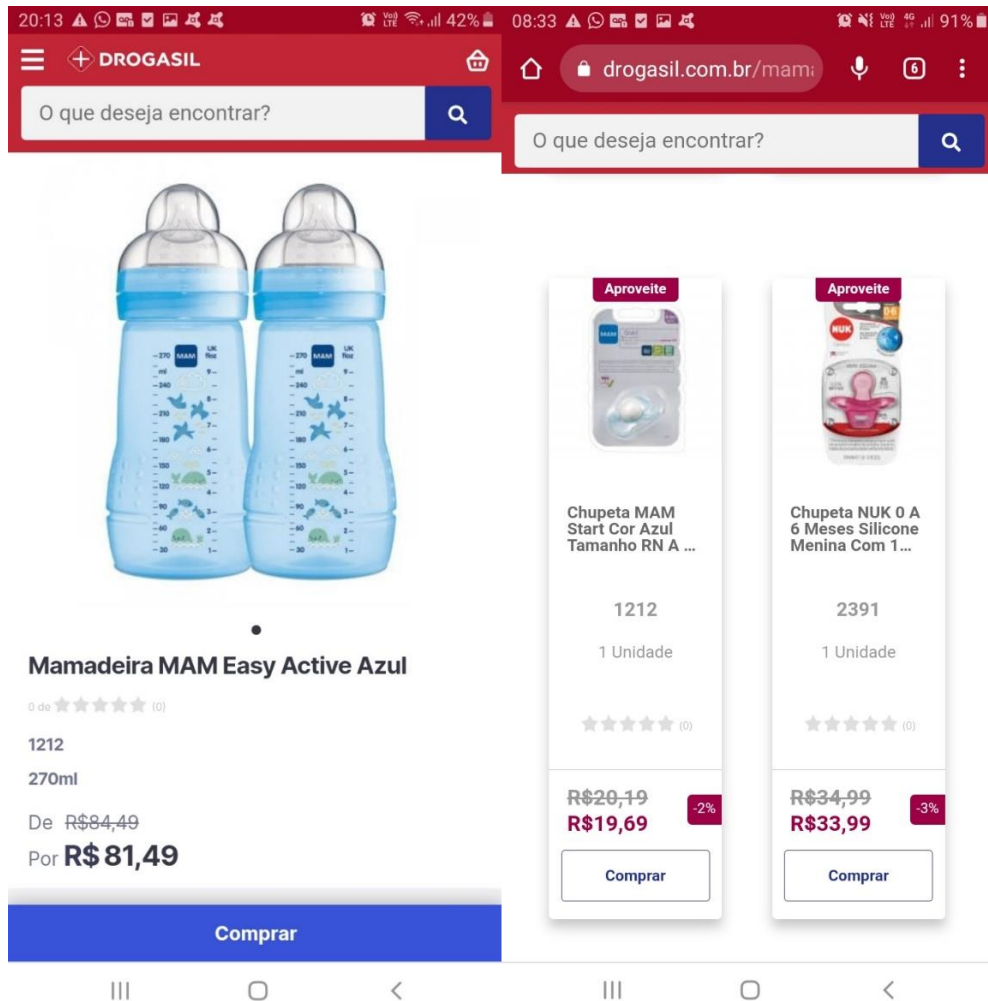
20:13 42%

DROGASIL

O que deseja encontrar?

Mamadeira MAM Easy Active Azul

0 de (0)

1212

270ml

De ~~R$84,49~~

Por R$ 81,49

Comprar

08:33 91%

drogasil.com.br/mam

6

O que deseja encontrar?

Aproveite

Chupeta MAM Start Cor Azul Tamanho RN A ...

1212

1 Unidade

(0)

~~R$20,19~~

R$19,69

-2%

Comprar

Aproveite

Chupeta NUK 0 A 6 Meses Silicone Menina Com 1...

2391

1 Unidade

(0)

~~R$34,99~~

R$33,99

-3%

Comprar